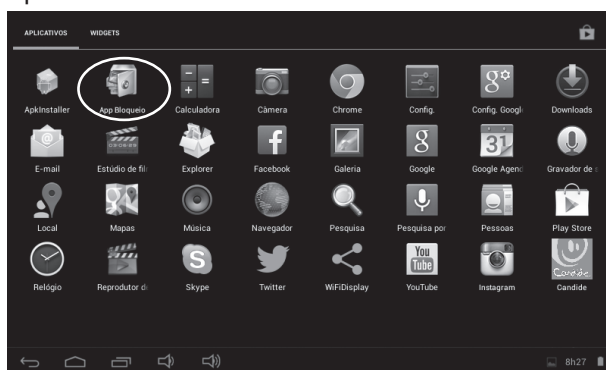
APLICATIVOS WIDGETS

ApkInstaller
App Bloqueio
Calculadora
Câmera
Chrome
Config.
Config. Googl
Downloads

E-mail
Estúdio de fil
Explorer
Facebook
Galeria
Google
Google Agend
Gravador de

Local
Mapas
Música
Navegador
Pesquisa
Pesquisa por
Pessoas
Play Store

Relógio
Reprodutor d
Skype
Twitter
WiFiDisplay
YouTube
Instagram
Candide

8h27